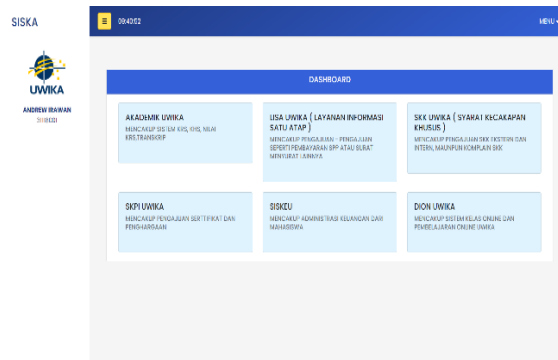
SISKA

≡ 09:40:52

MENU

UWIKA

ANDREW IRAWAN

SI(K)D3

DASHBOARD

AKADEMIK UWIKA

MENCAKUP SISTEM KRS, KHS, NILAI KRS,TRANSKRIP

LISA UWIKA ( LAYANAN INFORMASI SATU ATAP )

MENCAKUP PENGAJUAN - PENGAJUAN SEPERTI PEMBAYARAN SPP ATAU SURAT MENYURAT LAINNYA

SKK UWIKA ( SYARAT KECAKAPAN KHUSUS )

MENCAKUP PENGAJUAN SKK EKSTERN DAN INTERN, MAUPUN KOMPLAIN SKK

SKPI UWIKA

MENCAKUP PENGAJUAN SERTIFIKAT DAN PENGHARGAAN

SISKEU

MENCAKUP ADMINISTRASI KEUANGAN DARI MAHASISWA

DION UWIKA

MENCAKUP SISTEM KELAS ONLINE DAN PEMBELAJARAN ONLINE UWIKA